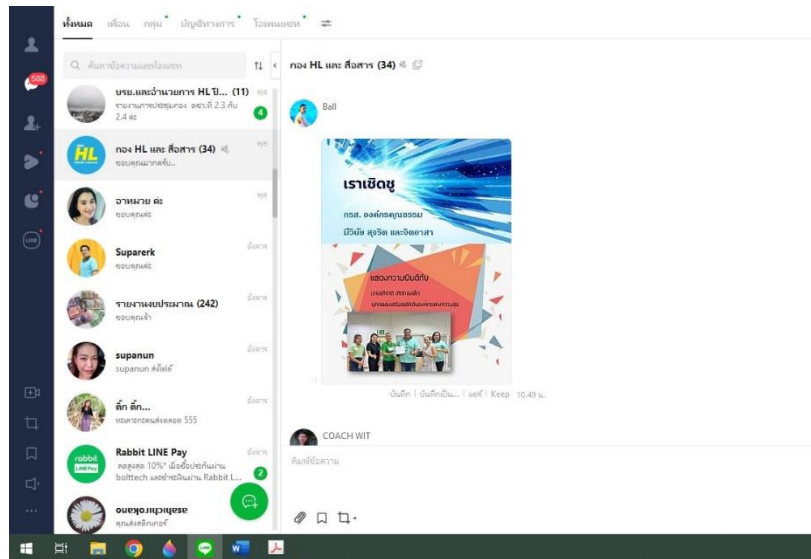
ทั้งหมด เพื่อน กลุ่ม บัญชีทางการ โอเพนแชท

568

ค้นหาข้อความและห้องแชท

บรช.และอำนวยการ HL ป... (11)
รายงานการประชุมกอง ตชร.ที่ 2.3 กัน 2.4 ค่ะ
4

กอง HL และ สื่อสาร (34)
ขอบคุณมากครับ..

อาหมาย ค่ะ
ขอบคุณค่ะ

Suparerk
ขอบคุณค่ะ
อังคาร

รายงานงบประมาณ (242)
ขอบคุณจ้า
อังคาร

supanun
supanun ส่งโฟโต้
อังคาร

ติ๊ก ติ๊ก...
หมดการกดแล้วตลอด 555
อังคาร

Rabbit LINE Pay
ลดสูงสุด 10%* เมื่อซื้อประกันผ่าน bolttech และชำระเงินผ่าน Rabbit L...
2
อังคาร

กอง HL และ สื่อสาร (34)

Ball

เราเชิดชู
กรส. องค์กรคุณธรรม
มีวินัย สุจริต และจิตอาสา
แสดงความยินดีกับ

บันทึก | บันทึกเป็น... | แชร์ | Keep 10.49 น.

COACH WIT

พิมพ์ข้อความ